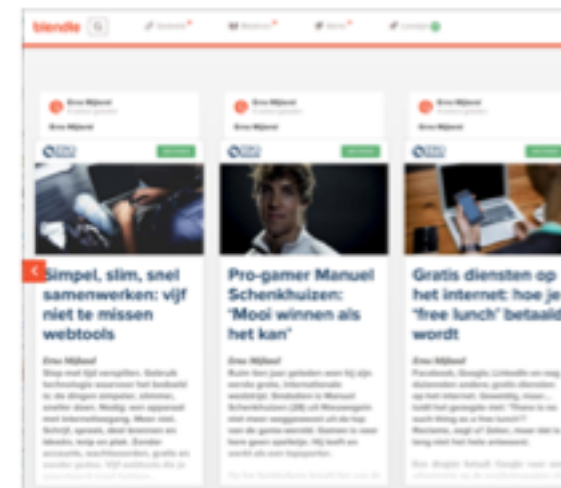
blendle

Erno Mijland

Erno Mijland

Simpel, slim, snel samenwerken: vijf niet te missen webtools

Erno Mijland

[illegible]

Erno Mijland

Pro-gamer Manuel Schenkhuizen: 'Mooi winnen als het kan'

Erno Mijland

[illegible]

Erno Mijland

Gratis diensten op het internet: hoe je 'free lunch' betaald wordt

Erno Mijland

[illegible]